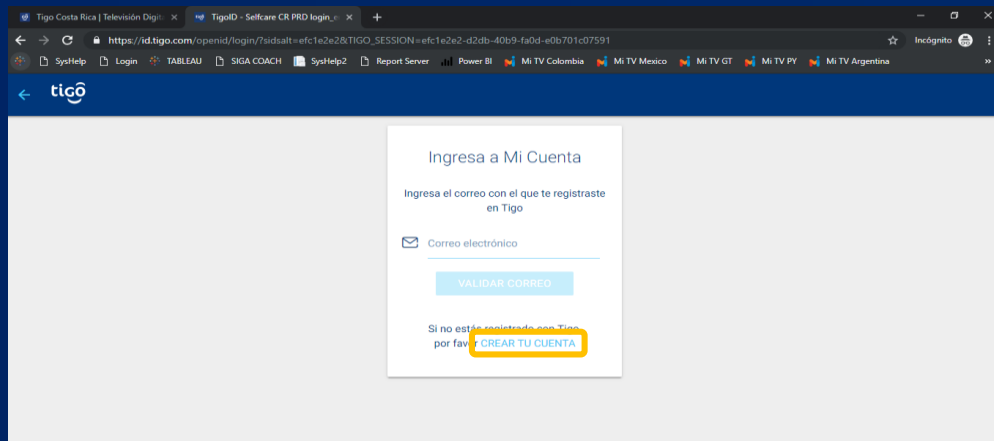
Tigo Costa Rica | Televisión Digit ×
TigoID - Selfcare CR PRD login_e ×
+

https://id.tigo.com/openid/login/?sidsalt=efc1e2e2&TIGO_SESSION=efc1e2e2-d2db-40b9-fa0d-e0b701c07591

Incógnito

SysHelp Login TABLEAU SIGA COACH SysHelp2 Report Server Power BI Mi TV Colombia Mi TV Mexico Mi TV GT Mi TV PY Mi TV Argentina

tigo

Ingresa a Mi Cuenta

Ingresa el correo con el que te registraste en Tigo

Correo electrónico

VALIDAR CORREO

Si no estás registrado con Tigo por favor CREAR TU CUENTA